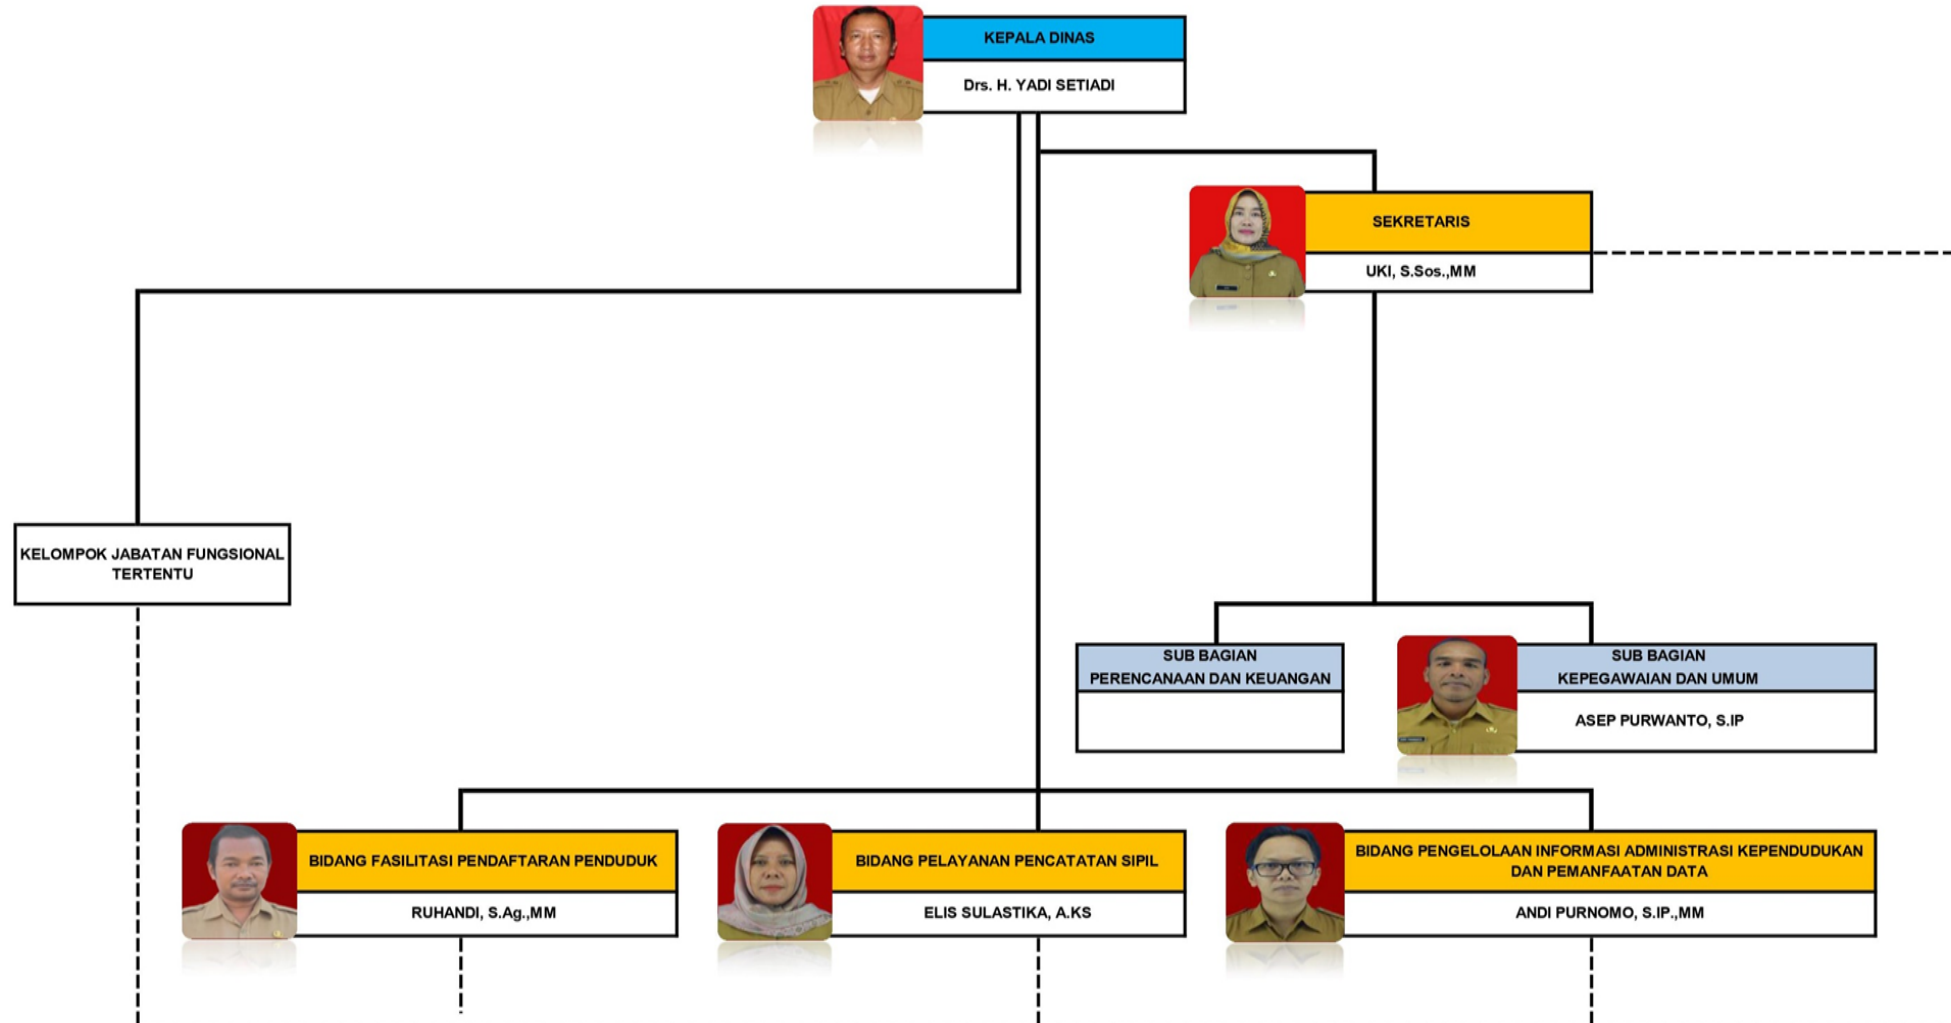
KEPALA DINAS
Drs. H. YADI SETIADI

SEKRETARIS
UKI, S.Sos.,MM

KELOMPOK JABATAN FUNGSIONAL TERTENTU

SUB BAGIAN
PERENCANAAN DAN KEUANGAN

SUB BAGIAN
KEPEGAWAIAN DAN UMUM
ASEP PURWANTO, S.IP

BIDANG FASILITASI PENDAFTARAN PENDUDUK
RUHANDI, S.Ag.,MM

BIDANG PELAYANAN PENCATATAN SIPIL
ELIS SULASTIKA, A.KS

BIDANG PENGELOLAAN INFORMASI ADMINISTRASI KEPENDUDUKAN DAN PEMANFAATAN DATA
ANDI PURNOMO, S.IP.,MM